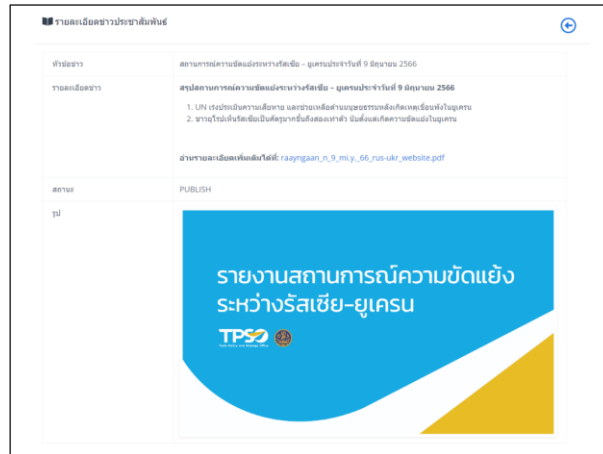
รายละเอียดข่าวประชาสัมพันธ์

| | |
|---|---|
| หัวข้อข่าว | สถานการณ์ความขัดแย้งระหว่างรัสเซีย - ยูเครนประจำวันที่ 9 มิถุนายน 2566 |
| รายละเอียดข่าว | **สรุปสถานการณ์ความขัดแย้งระหว่างรัสเซีย - ยูเครนประจำวันที่ 9 มิถุนายน 2566**<br>1. UN เร่งประเมินความเสียหาย และช่วยเหลือด้านมนุษยธรรมหลังเกิดเหตุเขื่อนพังในยูเครน<br>2. ชาวยูโรปเห็นรัสเซียเป็นศัตรูมากขึ้นถึงสองเท่าตัว นับตั้งแต่เกิดความขัดแย้งในยูเครน<br><br>**อ่านรายละเอียดเพิ่มเติมได้ที่:** raayngaan_n_9_mi.y._66_rus-ukr_website.pdf |
| สถานะ | PUBLISH |
| รูป | รายงานสถานการณ์ความขัดแย้ง ระหว่างรัสเซีย-ยูเครน<br>TPSO<br>Trade Policy and Strategy Office |